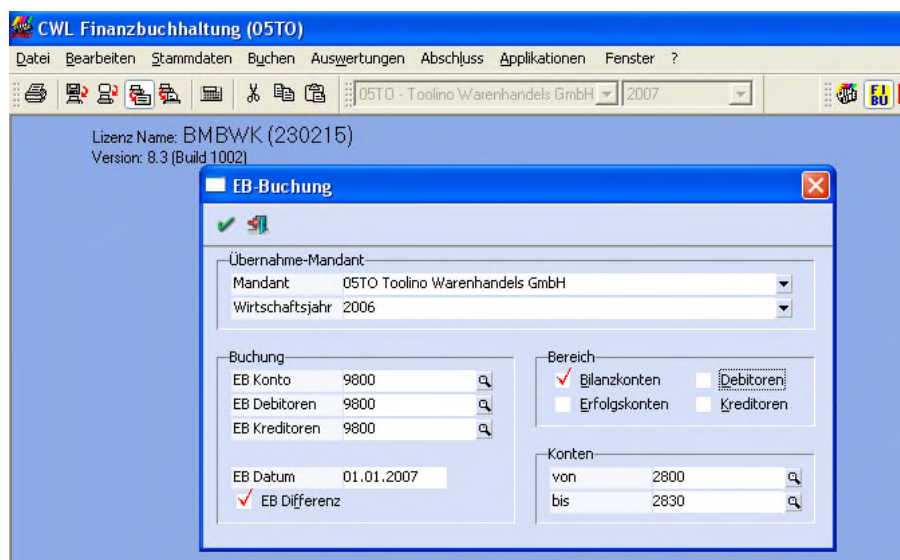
CWL Finanzbuchhaltung (05TO)

Datei Bearbeiten Stammdaten Buchen Auswertungen Abschluss Applikationen Fenster ?

05TO - Toolino Warenhandels GmbH 2007

FI BU

Lizenz Name: BMBWK (230215)
Version: 8.3 (Build 1002)

EB-Buchung

Übernahme-Mandant
Mandant 05TO Toolino Warenhandels GmbH
Wirtschaftsjahr 2006

Buchung
EB Konto 9800
EB Debitoren 9800
EB Kreditoren 9800

EB Datum 01.01.2007
EB Differenz

Bereich
Bilanzkonten
Debitoren
Erfolgskonten
Kreditoren

Konten
von 2800
bis 2830